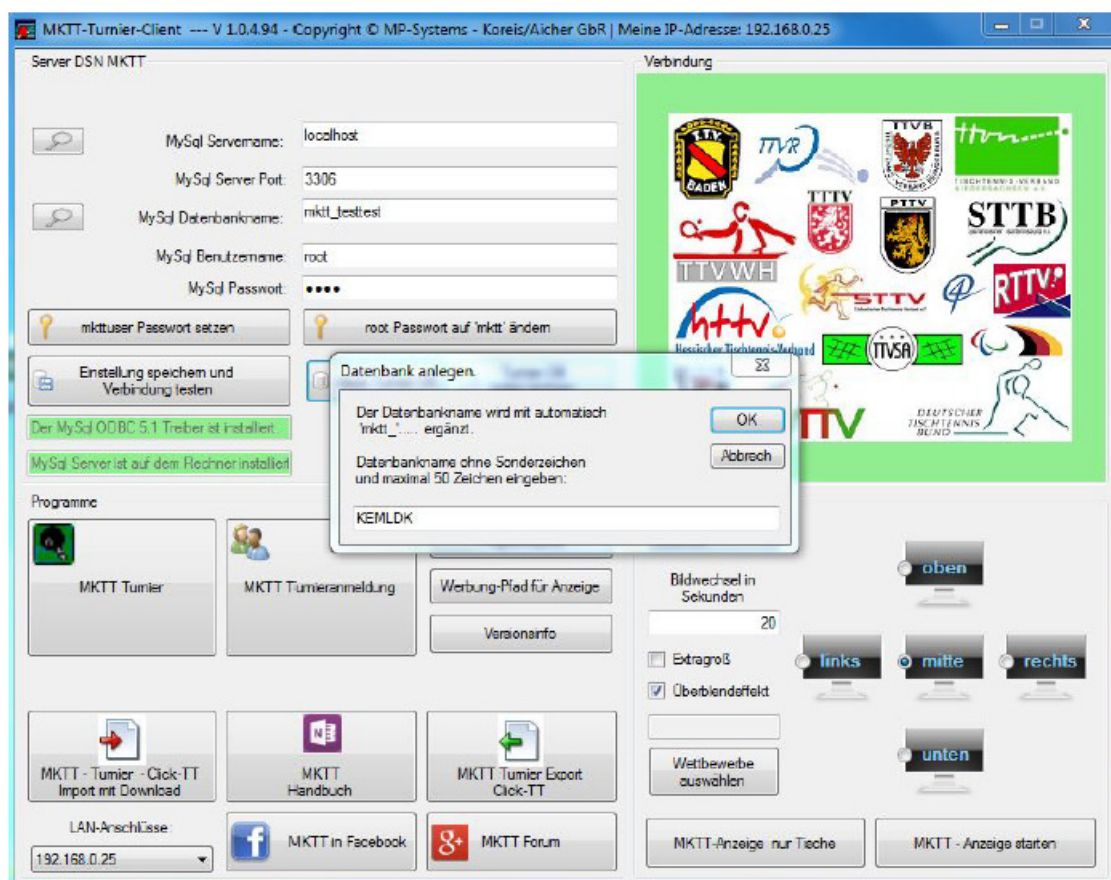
MKTT-Turnier-Client --- V 1.0.4.94 - Copyright © MP-Systems - Koreis/Aicher GbR | Meine IP-Adresse: 192.168.0.25

Server DSN MKTT

MySql Servername: localhost

MySql Server Port: 3306

MySql Datenbankname: mktt_testtest

MySql Benutzername: root

MySql Passwort: ●●●●

mkttuser Passwort setzen

root Passwort auf 'mktt' ändern

Einstellung speichern und Verbindung testen

Der MySql ODBC 5.1 Treiber ist installiert

MySql Server ist auf dem Rechner installiert

Verbindung

TTV BADEN

TTVR

TTVB

ttvn

TISCHTENNIS-VERBAND NIEDERSACHSEN e.V.

TTTV

PTTV

STTB

TTVWH

STTV

RTTV

httv

Hessischer Tischtennis-Verband

TTVSA

TTV

DEUTSCHER TISCHTENNIS BUND

Datenbank anlegen.

Der Datenbankname wird mit automatisch 'mktt_'..... ergänzt.

Datenbankname ohne Sonderzeichen und maximal 50 Zeichen eingeben:

KEMLDK

OK

Abbrech

Programme

MKTT Turnier

MKTT Turnieranmeldung

Werbung-Pfad für Anzeige

Versionsinfo

Bildwechsel in Sekunden

20

Extragroß

Überblendeffekt

Wettbewerbe auswählen

oben

links

mitte

rechts

unten

MKTT - Turnier - Click-TT Import mit Download

MKTT Handbuch

MKTT Turnier Export Click-TT

LAN-Anschlüsse:

192.168.0.25

MKTT in Facebook

MKTT Forum

MKTT-Anzeige nur Tische

MKTT - Anzeige starten